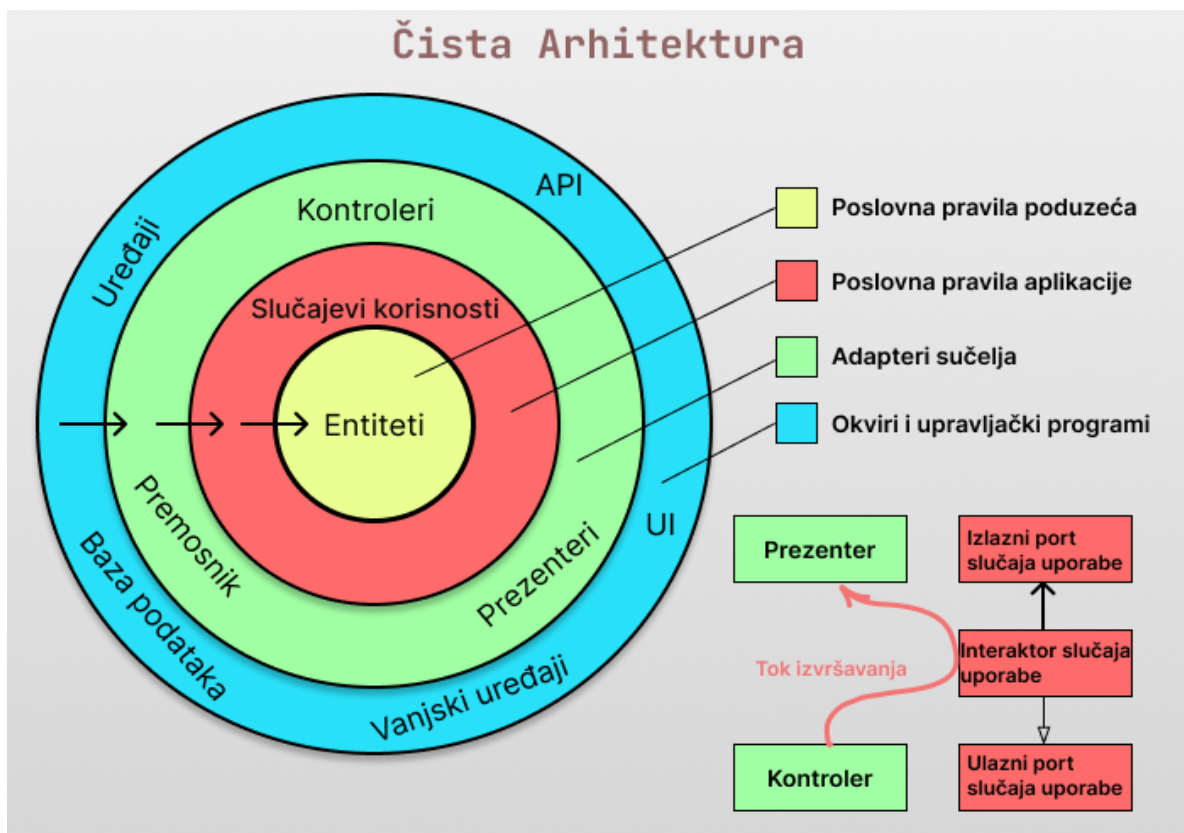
Čista Arhitektura

API
Uređaji
Kontroleri
Slučajevi korisnosti
Entiteti
Premosnik
Prezenteri
UI
Baza podataka
Vanjski uređaji

Poslovna pravila poduzeća
Poslovna pravila aplikacije
Adapteri sučelja
Okviri i upravljački programi

Prezenter
Izlazni port slučaja uporabe
Interaktor slučaja uporabe
Tok izvršavanja
Kontroler
Ulazni port slučaja uporabe